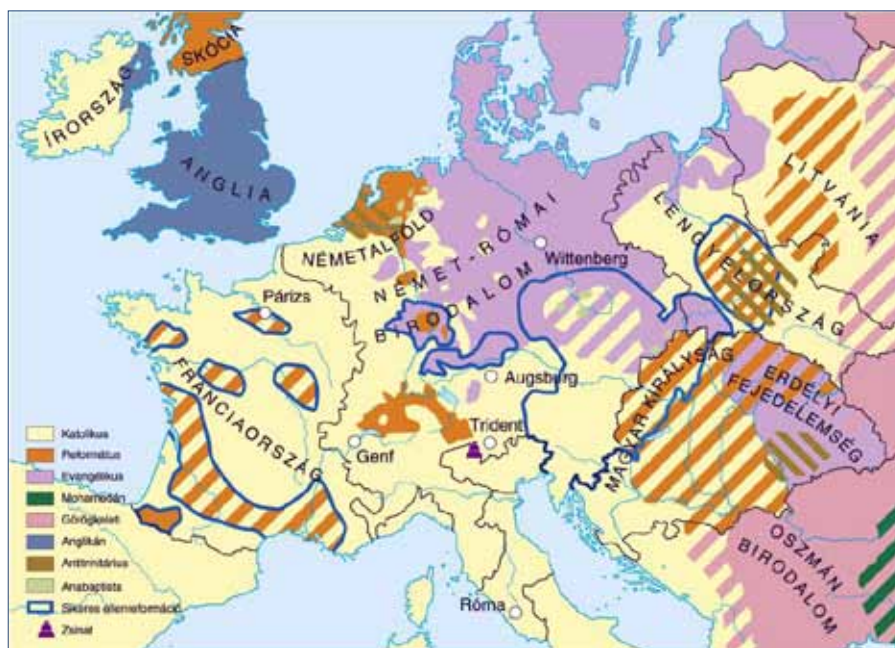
SKÓCIA
ÍRORSZÁG
ANGLIA
NÉMETALFÖLD
NÉMET-RÓMAI
BIRODALOM
Wittenberg
LENGYELORSZÁG
LITVÁNIA
Párizs
FRANCIAORSZÁG
Augsburg
MAGYAR KIRÁLYSÁG
ERDÉLYI FEJEDELEMSÉG
Genf
Trident
OSZMÁN BIRODALOM
Róma
Katolikus
Református
Evangélikus
Mohamedán
Görögkeleti
Anglikán
Antitrinitárius
Anabaptista
Sikeres ellenreformáció
Zsinat